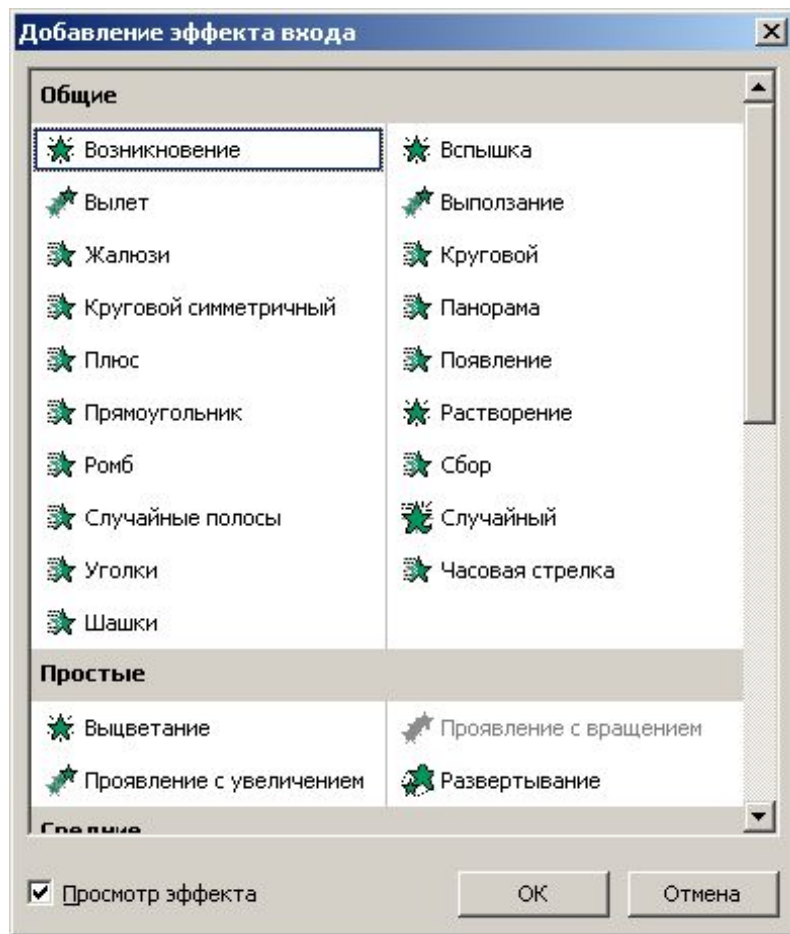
Добавление эффекта входа

Общие

Возникновение
Вылет
Жалюзи
Круговой симметричный
Плюс
Прямоугольник
Ромб
Случайные полосы
Уголки
Шашки

Вспышка
Выползание
Круговой
Панорама
Появление
Растворение
Сбор
Случайный
Часовая стрелка

Простые

Выцветание
Проявление с увеличением

Проявление с вращением
Развертывание

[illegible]

Просмотр эффекта

ОК

Отмена